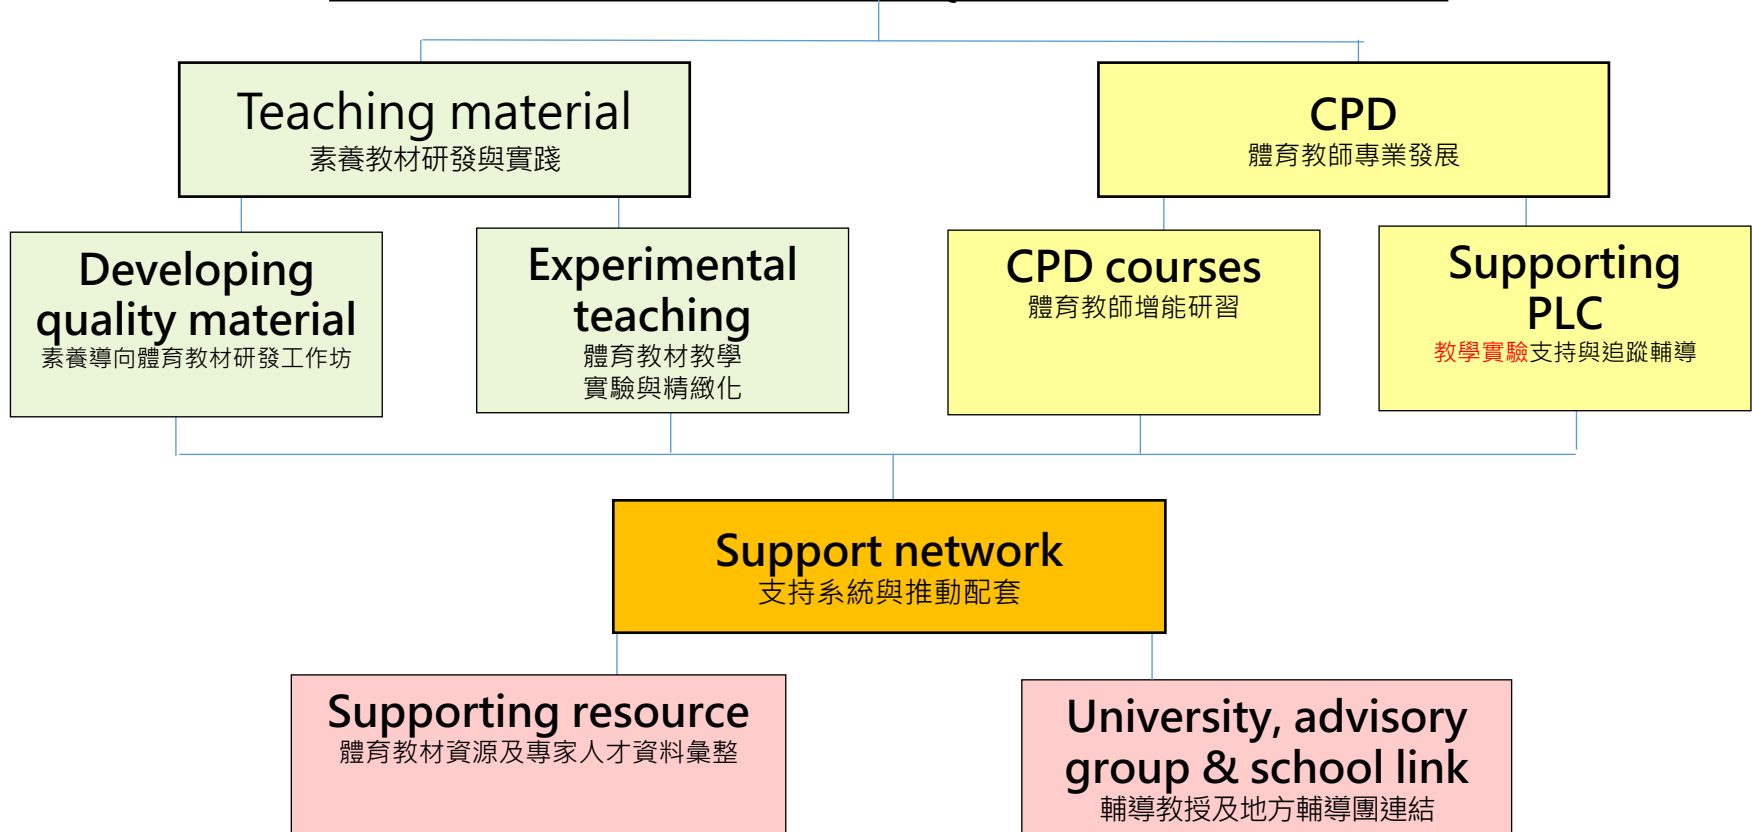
Teaching material
素養教材研發與實踐

CPD
體育教師專業發展

Developing quality material
素養導向體育教材研發工作坊

Experimental teaching
體育教材教學實驗與精緻化

CPD courses
體育教師增能研習

Supporting PLC
教學實驗支持與追蹤輔導

Support network
支持系統與推動配套

Supporting resource
體育教材資源及專家人才資料彙整

University, advisory group & school link
輔導教授及地方輔導團連結